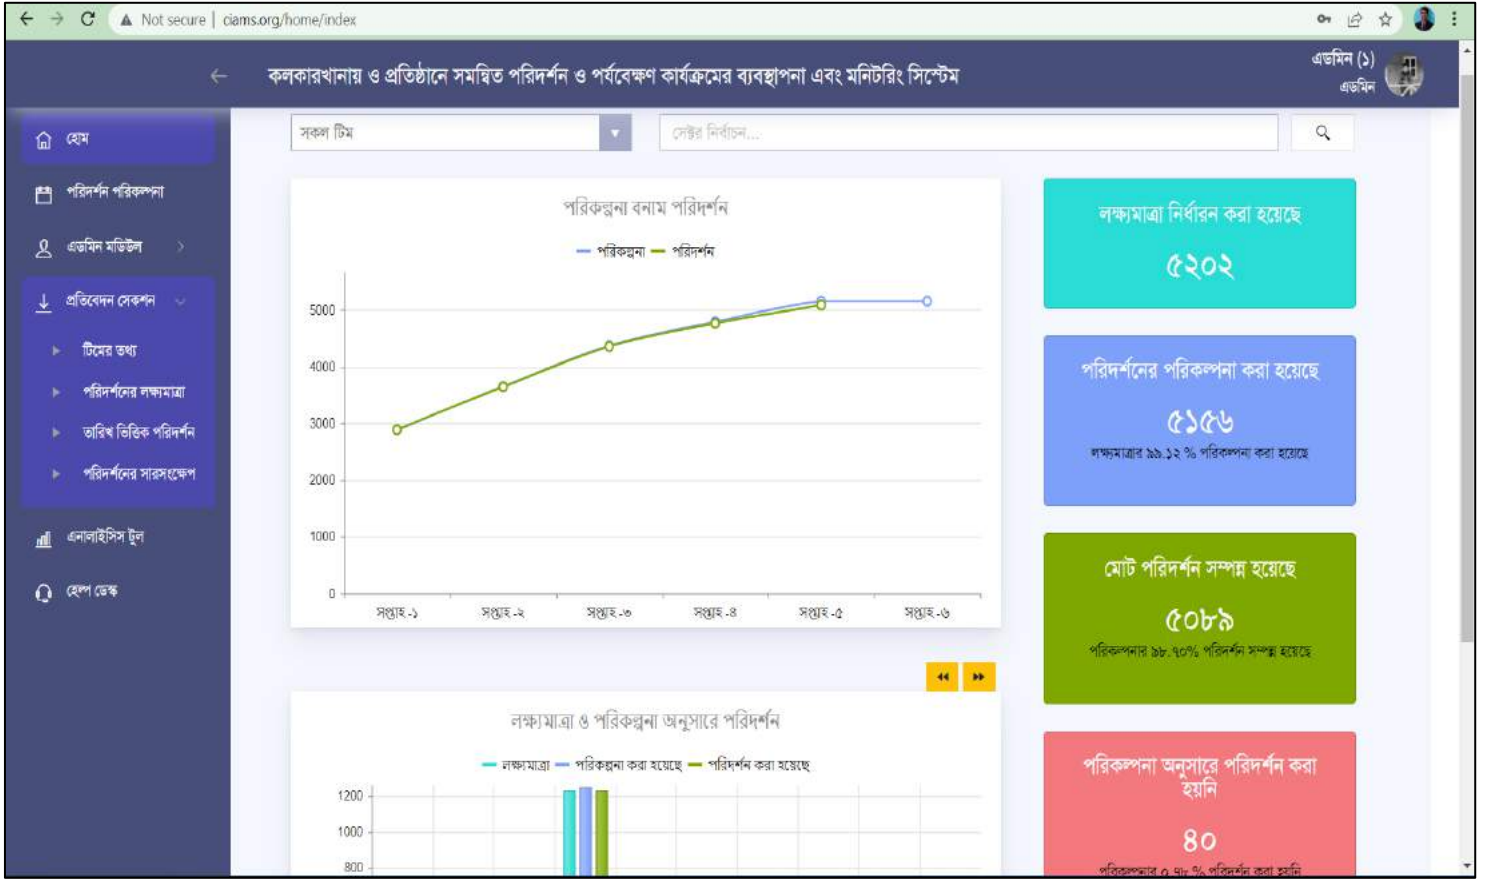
Not secure | ciams.org/home/index

কলকারখানায় ও প্রতিষ্ঠানে সমন্বিত পরিদর্শন ও পর্যবেক্ষণ কার্যক্রমের ব্যবস্থাপনা এবং মনিটরিং সিস্টেম

এডমিন (১)
এডমিন

হোম
পরিদর্শন পরিকল্পনা
এডমিন মডিউল
প্রতিবেদন সেকশন
টিমের তথ্য
পরিদর্শনের লক্ষ্যমাত্রা
তারিখ ভিত্তিক পরিদর্শন
পরিদর্শনের সারসংক্ষেপ
এনালাইসিস টুল
হেল্প ডেস্ক

সকল টিম
সেক্টর নির্বাচন...

পরিকল্পনা বনাম পরিদর্শন
পরিকল্পনা পরিদর্শন
5000
4000
3000
2000
1000
0
সপ্তাহ-১ সপ্তাহ-২ সপ্তাহ-৩ সপ্তাহ-৪ সপ্তাহ-৫ সপ্তাহ-৬

লক্ষ্যমাত্রা নির্ধারন করা হয়েছে
৫২০২

পরিদর্শনের পরিকল্পনা করা হয়েছে
৫১৫৬
লক্ষ্যমাত্রার ৯৯.১২ % পরিকল্পনা করা হয়েছে

মোট পরিদর্শন সম্পন্ন হয়েছে
৫০৮৯
পরিকল্পনার ৯৮.৭০% পরিদর্শন সম্পন্ন হয়েছে

লক্ষ্যমাত্রা ও পরিকল্পনা অনুসারে পরিদর্শন
লক্ষ্যমাত্রা পরিকল্পনা করা হয়েছে পরিদর্শন করা হয়েছে
1200
1000
800

পরিকল্পনা অনুসারে পরিদর্শন করা হয়নি
৪০
পরিকল্পনার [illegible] % পরিদর্শন করা হয়নি